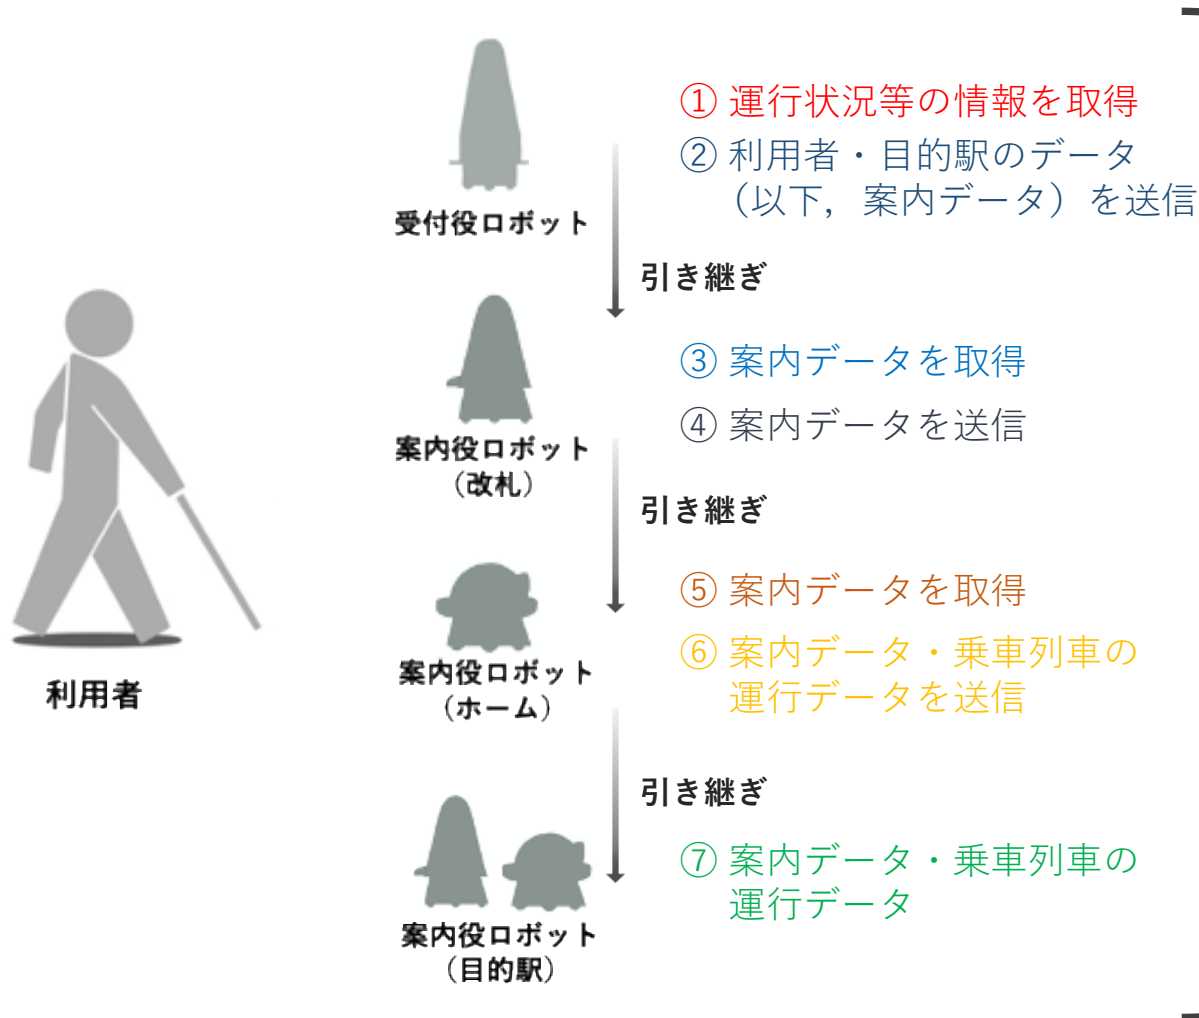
受付役ロボット

① 運行状況等の情報を取得

② 利用者・目的駅のデータ（以下，案内データ）を送信

引き継ぎ

案内役ロボット（改札）

③ 案内データを取得

④ 案内データを送信

引き継ぎ

案内役ロボット（ホーム）

⑤ 案内データを取得

⑥ 案内データ・乗車列車の運行データを送信

引き継ぎ

案内役ロボット（目的駅）

⑦ 案内データ・乗車列車の運行データ

利用者